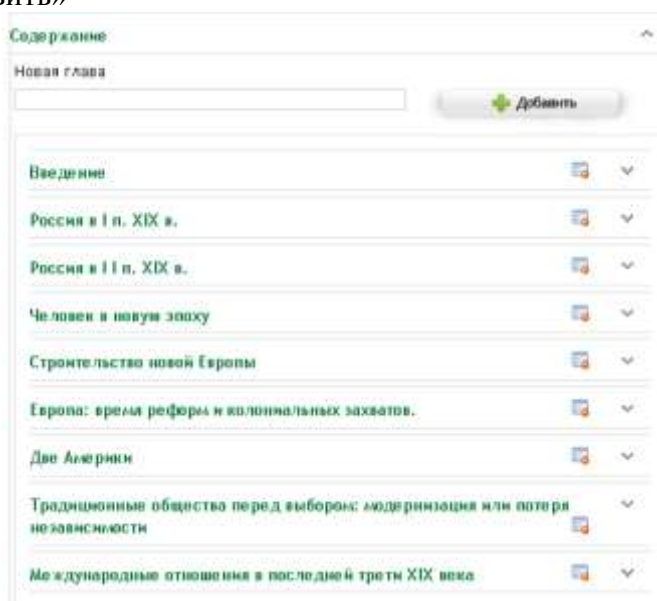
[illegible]вить»

Содержание

Новая глава

Добавить

Введение

Россия в I п. XIX в.

Россия в II п. XIX в.

Человек в новую эпоху

Строительство новой Европы

Европа: время реформ и колониальных захватов.

Две Америки

Традиционные общества перед выбором: модернизация или потеря независимости

Международные отношения в последней трети XIX века